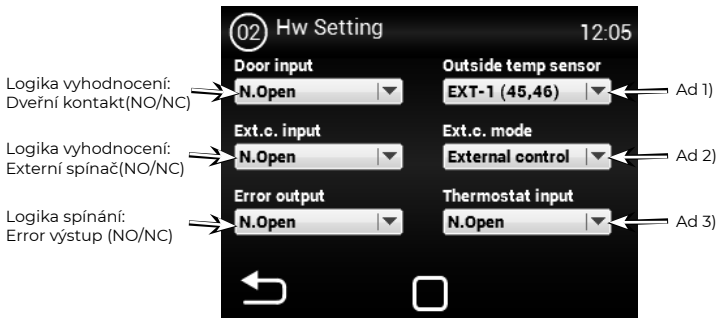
02 Hw Setting 12:05

Logika vyhodnocení: Dveřní kontakt(NO/NC)

Door input
N.Open

Outside temp sensor
EXT-1 (45,46)

Ad 1)

Logika vyhodnocení: Externí spínač(NO/NC)

Ext.c. input
N.Open

Ext.c. mode
External control

Ad 2)

Logika spínání: Error výstup (NO/NC)

Error output
N.Open

Thermostat input
N.Open

Ad 3)